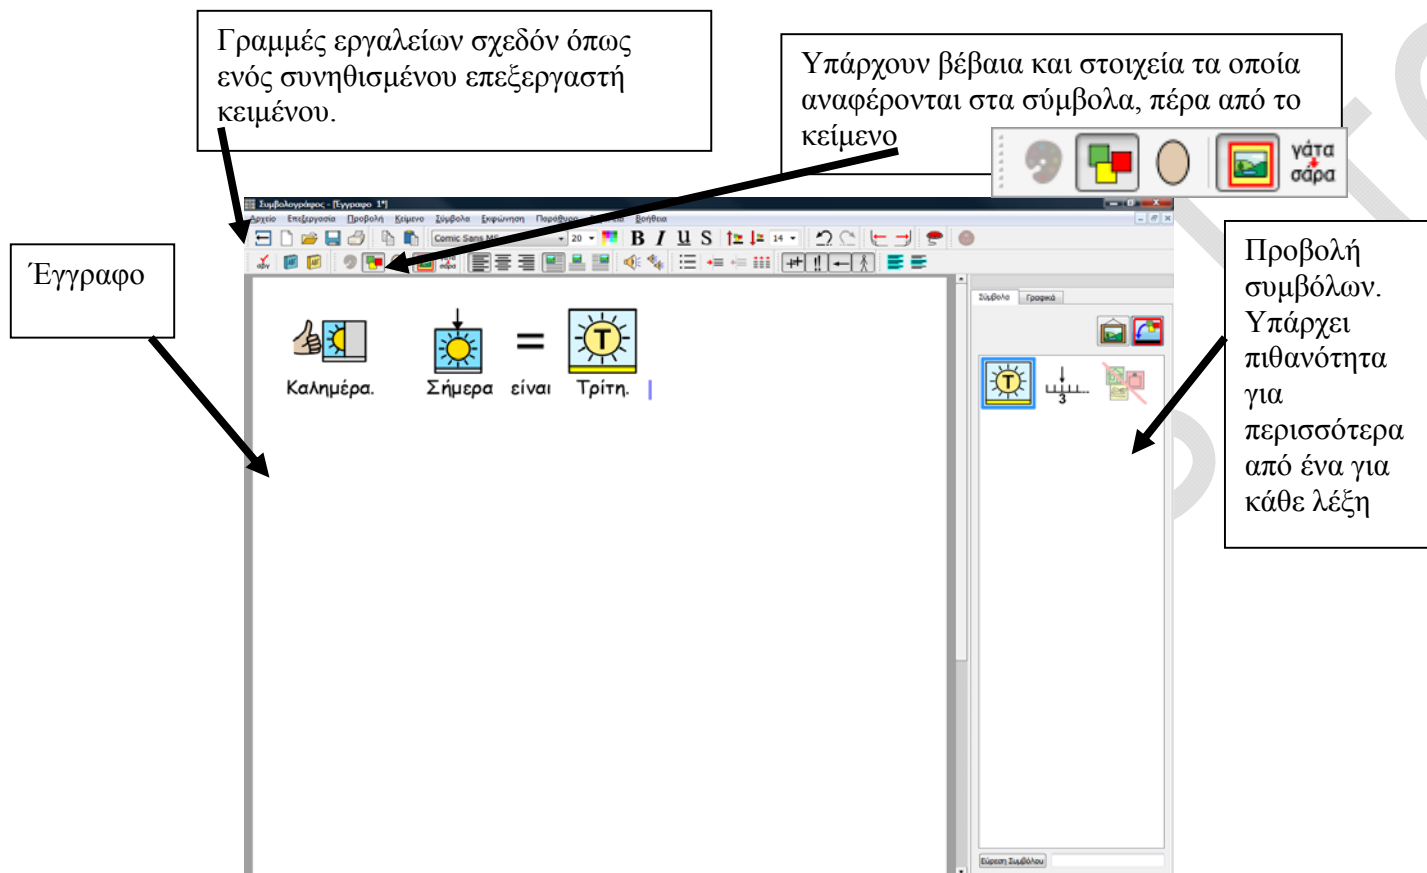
Γραμμές εργαλείων σχεδόν όπως ενός συνηθισμένου επεξεργαστή κειμένου.

Υπάρχουν βέβαια και στοιχεία τα οποία αναφέρονται στα σύμβολα, πέρα από το κείμενο

γάτα σάρα

Έγγραφο

Συμβολογράφος - [Έγγραφο 1*]

Αρχείο Επεξεργασία Προβολή Κείμενο Σύμβολα Εκφώνηση Παράθυρο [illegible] Βοήθεια

Comic Sans MS 20 B I U S 14

Καλημέρα. Σήμερα είναι Τρίτη.

Σύμβολα Γραφικά

Εύρεση Συμβόλου

Προβολή συμβόλων. Υπάρχει πιθανότητα για περισσότερα από ένα για κάθε λέξη